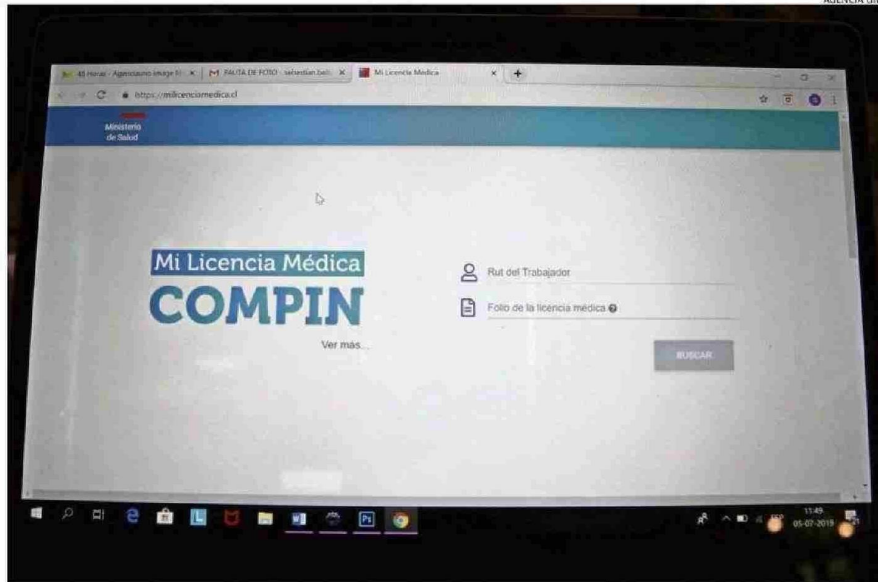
AGENCIA UNO

45 Horas - Agenciauno image M × | M PAUTA DE FOTO - sebastian bel × | Mi Licencia Médica × | +

https://milicenciamedica.cl

Ministerio de Salud

Mi Licencia Médica

COMPIN

Ver más...

Rut del Trabajador

Folio de la licencia médica

BUSCAR

11:49
05-07-2019